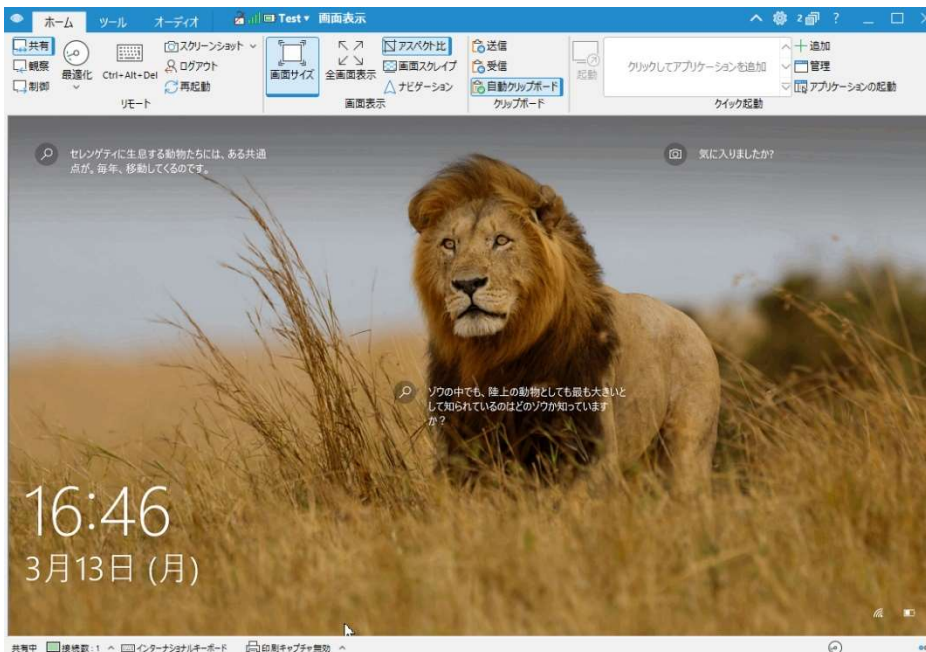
ホーム ツール オーディオ Test ▾ 画面表示

共有
観察
制御
最適化
Ctrl+Alt+Del
スクリーンショット
ログアウト
再起動
リモート

画面サイズ
全画面表示
アスペクト比
画面スケイプ
ナビゲーション
画面表示

送信
受信
自動クリップボード
クリップボード

起動
クリックしてアプリケーションを追加
追加
管理
アプリケーションの起動
クイック起動

セレンゲティに生息する動物たちには、ある共通点が。毎年、移動してくるのです。

気に入りましたか?

ゾウの中でも、陸上の動物としても最も大きいとして知られているのはどのゾウか知っていますか?

16:46
3月13日 (月)

共有中 接続数 : 1 インターナショナルキーボード 印刷キャプチャ無効